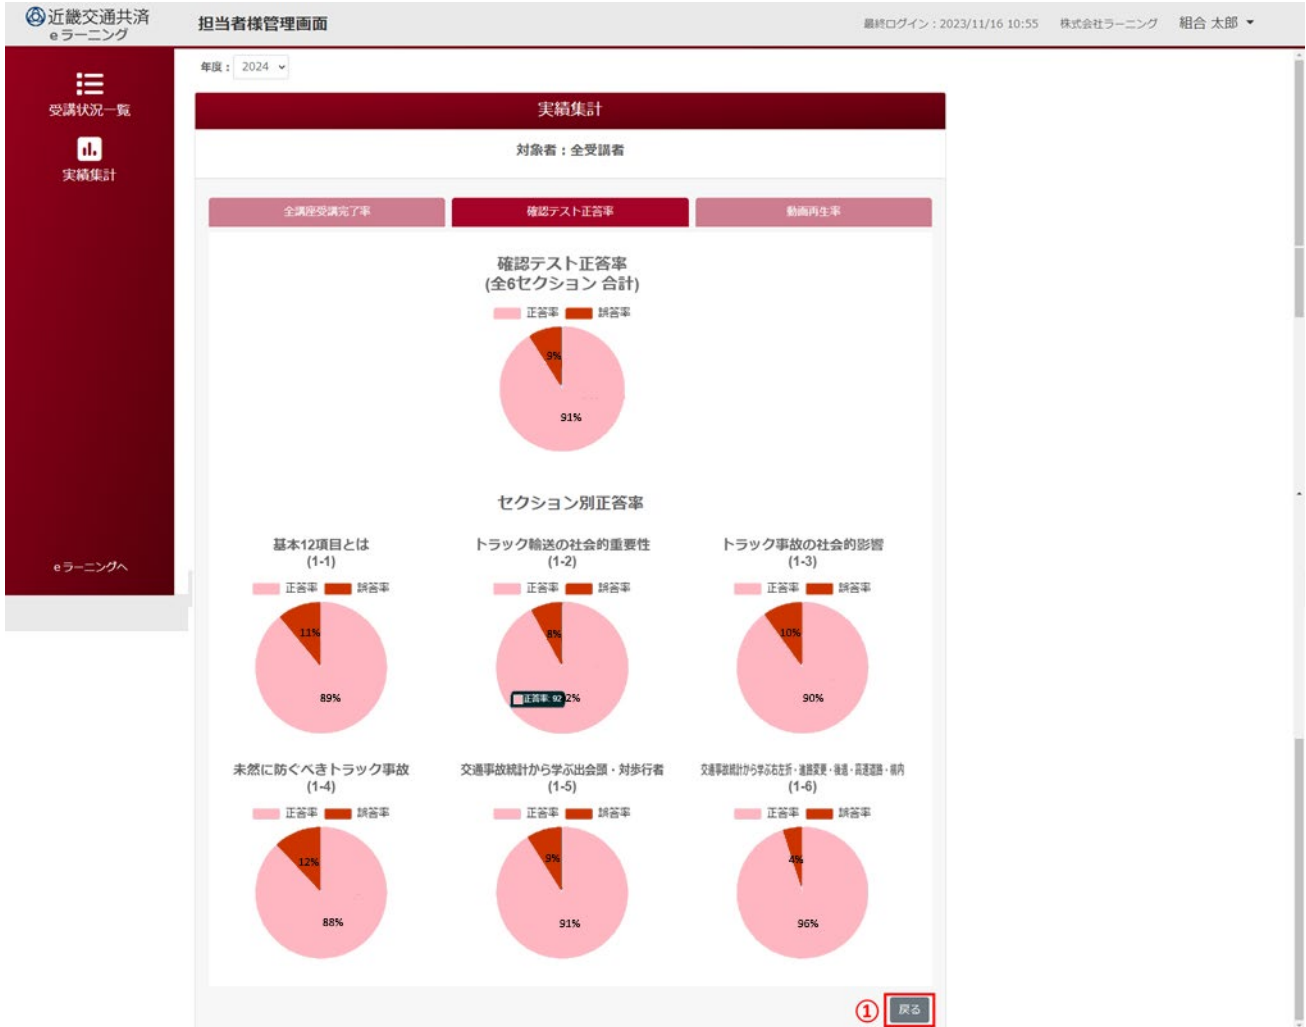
近畿交通共済
eラーニング

担当者様管理画面

最終ログイン：2023/11/16 10:55　株式会社ラーニング　組合 太郎

受講状況一覧

実績集計

eラーニングへ

年度： 2024

実績集計

対象者：全受講者

全講座受講完了率　確認テスト正答率　動画再生率

確認テスト正答率
(全6セクション 合計)

正答率　誤答率

9%
91%

セクション別正答率

基本12項目とは
(1-1)
正答率　誤答率
11%
89%

トラック輸送の社会的重要性
(1-2)
正答率　誤答率
8%
正答率: 92 2%

トラック事故の社会的影響
(1-3)
正答率　誤答率
10%
90%

未然に防ぐべきトラック事故
(1-4)
正答率　誤答率
12%
88%

交通事故統計から学ぶ出会頭・対歩行者
(1-5)
正答率　誤答率
9%
91%

交通事故統計から学ぶ右左折・進路変更・後退・高速道路・構内
(1-6)
正答率　誤答率
4%
96%

①　戻る